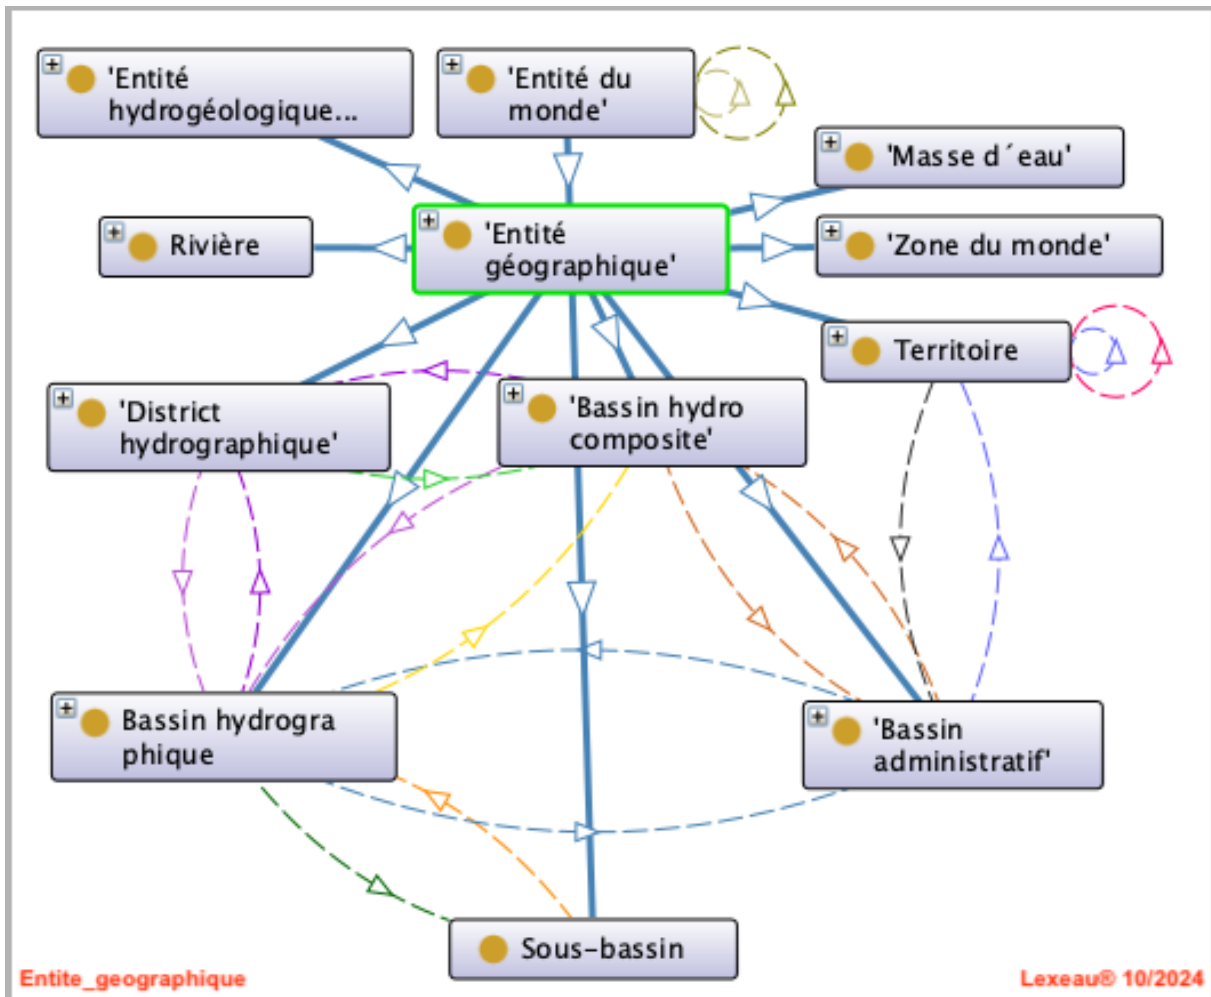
'Entité hydrogéologique...

'Entité du monde'

'Masse d´eau'

Rivière

'Entité géographique'

'Zone du monde'

Territoire

'District hydrographique'

'Bassin hydro composite'

Bassin hydrogra phique

'Bassin administratif'

Sous-bassin

Entite_geographique

Lexeau® 10/2024